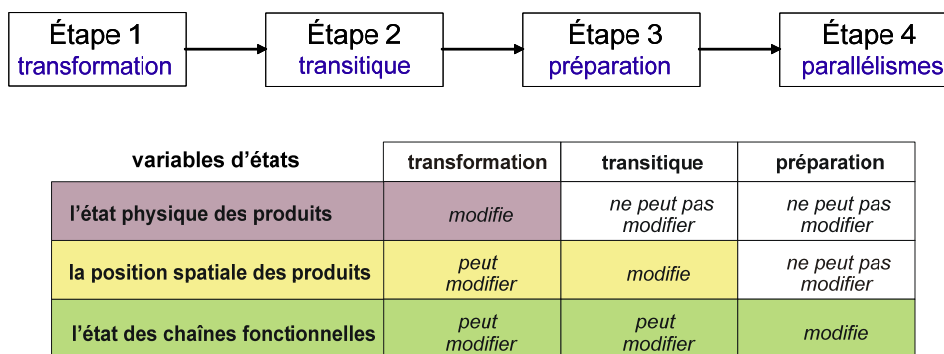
Étape 1
transformation

Étape 2
transitique

Étape 3
préparation

Étape 4
parallélismes

| variables d'états | transformation | transitique | préparation |
|---|---|---|---|
| l'état physique des produits | modifie | ne peut pas modifier | ne peut pas modifier |
| la position spatiale des produits | peut modifier | modifie | ne peut pas modifier |
| l'état des chaînes fonctionnelles | peut modifier | peut modifier | modifie |